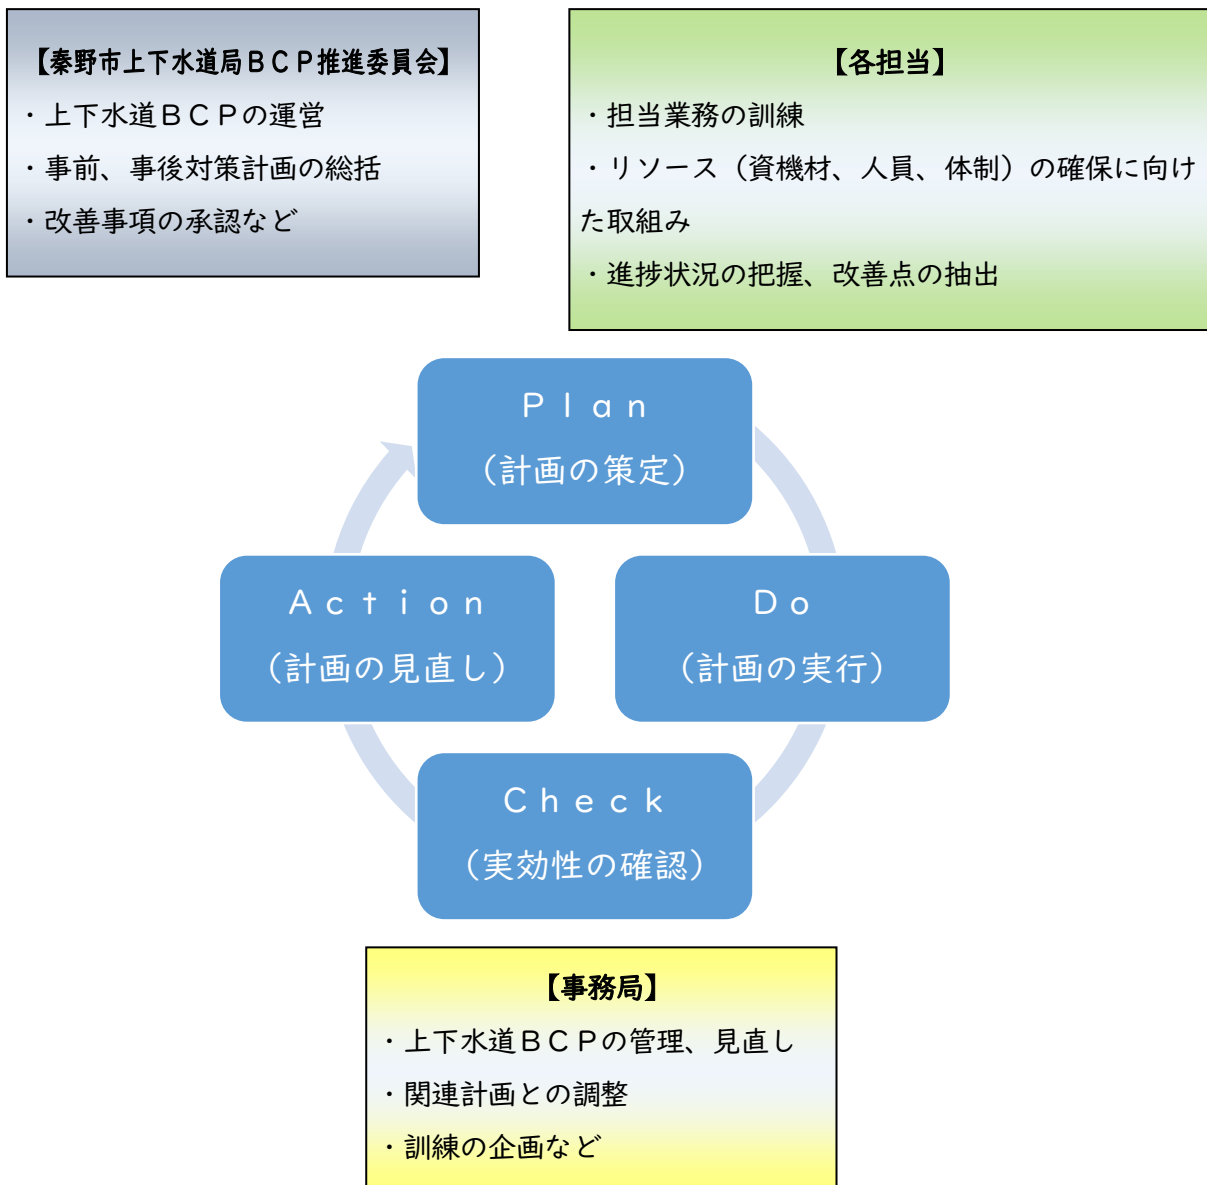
【秦野市上下水道局ＢＣＰ推進委員会】
・上下水道ＢＣＰの運営
・事前、事後対策計画の総括
・改善事項の承認など

【各担当】
・担当業務の訓練
・リソース（資機材、人員、体制）の確保に向けた取組み
・進捗状況の把握、改善点の抽出

Ｐｌａｎ
（計画の策定）

Ｄｏ
（計画の実行）

Ｃｈｅｃｋ
（実効性の確認）

Ａｃｔｉｏｎ
（計画の見直し）

【事務局】
・上下水道ＢＣＰの管理、見直し
・関連計画との調整
・訓練の企画など